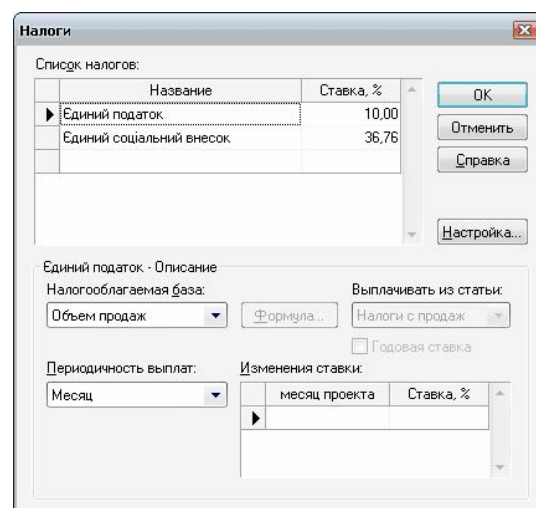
Налоги

Список налогов:

| | Название | Ставка, % |
|---|---|---|
| ▶ | Єдиний податок | 10,00 |
| | Єдиний соціальний внесок | 36,76 |

OK
Отменить
Справка
Настройка...

Єдиний податок - Описание
Налогооблагаемая база:
Объем продаж
Формула...
Выплачивать из статьи:
Налоги с продаж
Годовая ставка
Периодичность выплат:
Месяц
Изменения ставки:

| | месяц проекта | Ставка, % |
|---|---|---|
| ▶ | | |